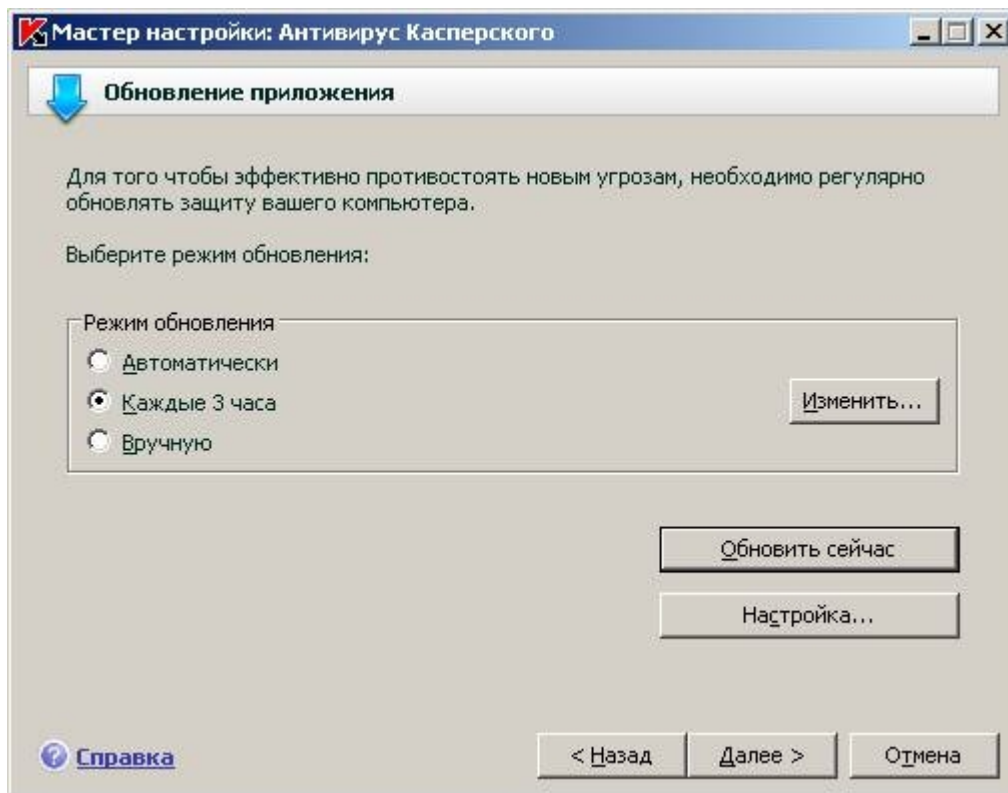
Мастер настройки: Антивирус Касперского

Обновление приложения

Для того чтобы эффективно противостоять новым угрозам, необходимо регулярно обновлять защиту вашего компьютера.

Выберите режим обновления:

Режим обновления

Автоматически

Каждые 3 часа

Вручную

Изменить...

Обновить сейчас

Настройка...

Справка

< Назад

Далее >

Отмена